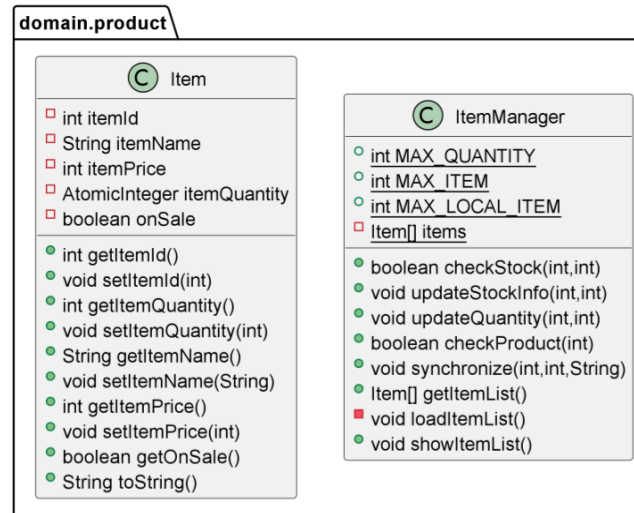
domain.product

C Item

int itemId
String itemName
int itemPrice
AtomicInteger itemQuantity
boolean onSale

int getItemId()
void setItemId(int)
int getItemQuantity()
void setItemQuantity(int)
String getItemName()
void setItemName(String)
int getItemPrice()
void setItemPrice(int)
boolean getOnSale()
String toString()

C ItemManager

int MAX_QUANTITY
int MAX_ITEM
int MAX_LOCAL_ITEM
Item[] items

boolean checkStock(int,int)
void updateStockInfo(int,int)
void updateQuantity(int,int)
boolean checkProduct(int)
void synchronize(int,int,String)
Item[] getItemList()
void loadItemList()
void showItemList()